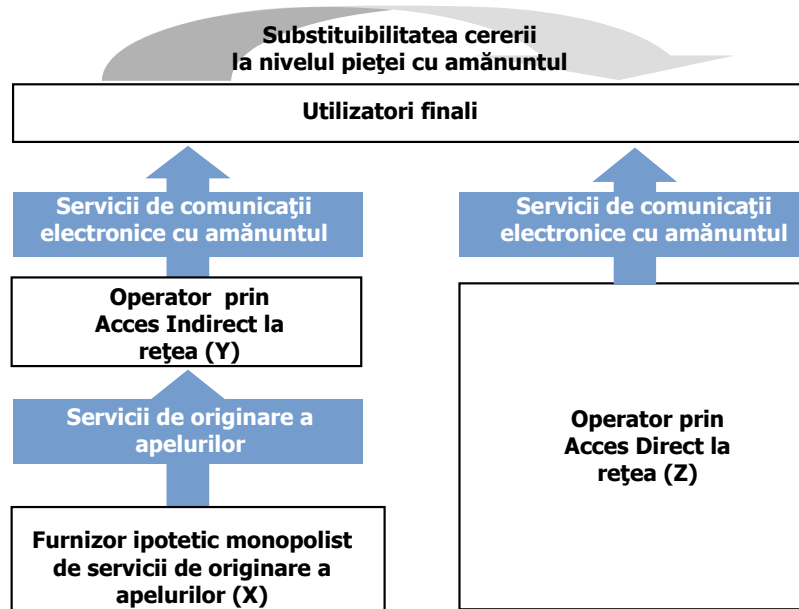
Substituibilitatea cererii la nivelul pieţei cu amănuntul

Utilizatori finali

Servicii de comunicaţii electronice cu amănuntul

Servicii de comunicaţii electronice cu amănuntul

Operator prin Acces Indirect la reţea (Y)

Servicii de originare a apelurilor

Operator prin Acces Direct la reţea (Z)

Furnizor ipotetic monopolist de servicii de originare a apelurilor (X)